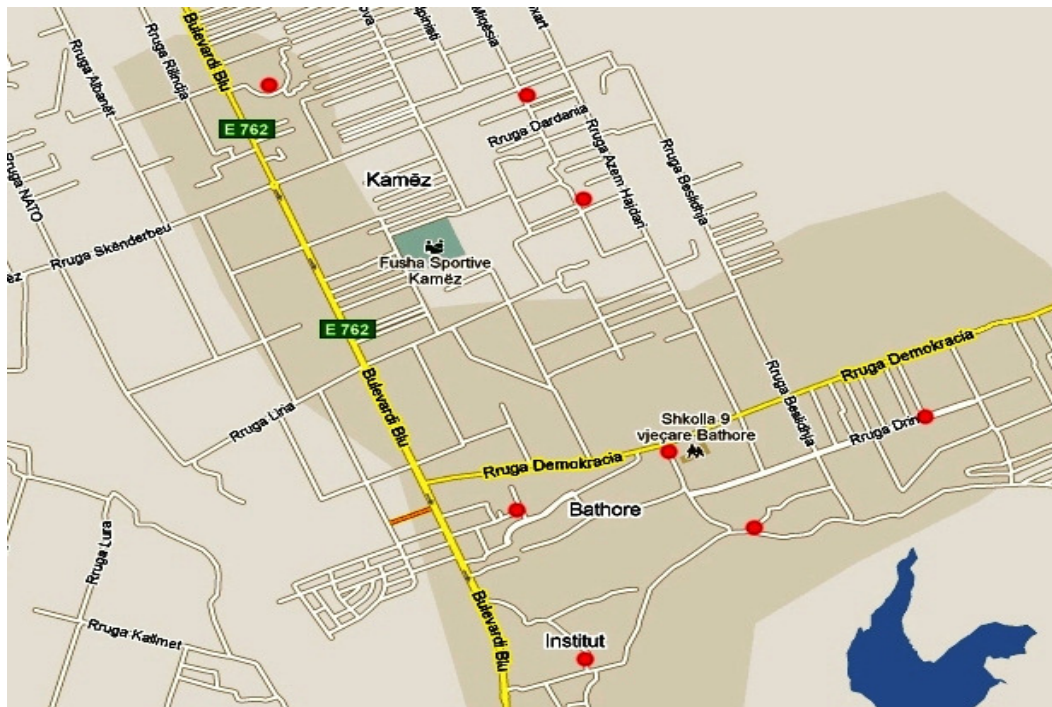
Bulevardi Blu
Rruga Rilindja
Rruga Albanët
Rruga NATO
E 762
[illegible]ova
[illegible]pirati
Mitjësia
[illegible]oxart
Rruga Dardania
Rruga Azem Hajdari
Rruga Besidhja
Kamëz
Rruga Skënderbeu
Fusha Sportive Kamëz
E 762
Bulevardi Blu
Rruga Lina
Rruga Besidhja
Rruga Demokracia
Shkolla 9 vjeçare Bathore
Rruga Drin
Rruga Demokracia
Bathore
Rruga Lura
Bulevardi Blu
Rruga Katimet
Institut